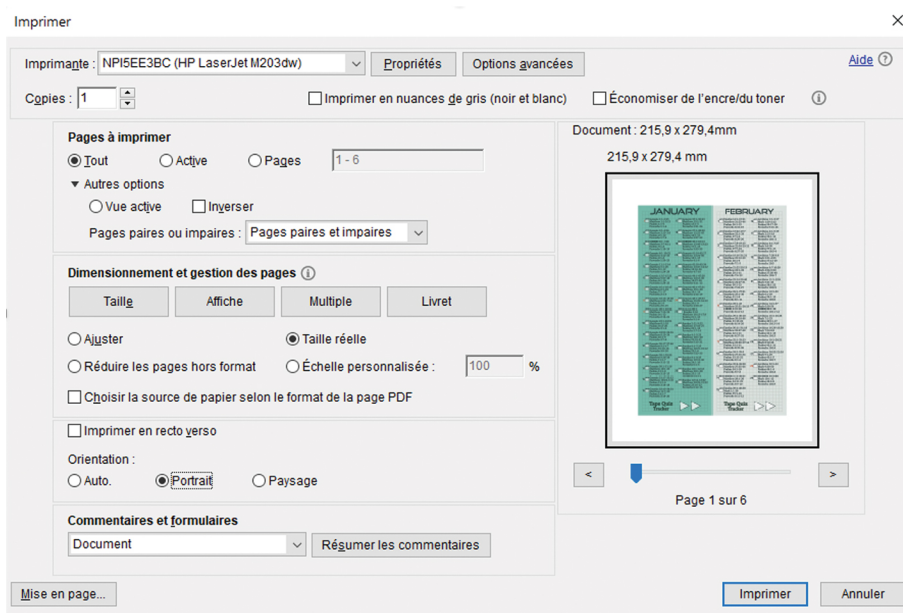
Imprimer

×

Imprimante : NPI5EE3BC (HP LaserJet M203dw)

Propriétés

Options avancées

Aide ⓘ

Copies : 1

Imprimer en nuances de gris (noir et blanc)

Économiser de l'encre/du toner

ⓘ

Pages à imprimer

Tout

Active

Pages

1 - 6

▾ Autres options

Vue active

Inverser

Pages paires ou impaires : Pages paires et impaires

Dimensionnement et gestion des pages ⓘ

Taille

Affiche

Multiple

Livret

Ajuster

Taille réelle

Réduire les pages hors format

Échelle personnalisée : 100 %

Choisir la source de papier selon le format de la page PDF

Imprimer en recto verso

Orientation :

Auto.

Portrait

Paysage

Commentaires et formulaires

Document

Résumer les commentaires

Document : 215,9 x 279,4mm

215,9 x 279,4 mm

JANUARY

FEBRUARY

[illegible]

<

>

Page 1 sur 6

Mise en page...

Imprimer

Annuler